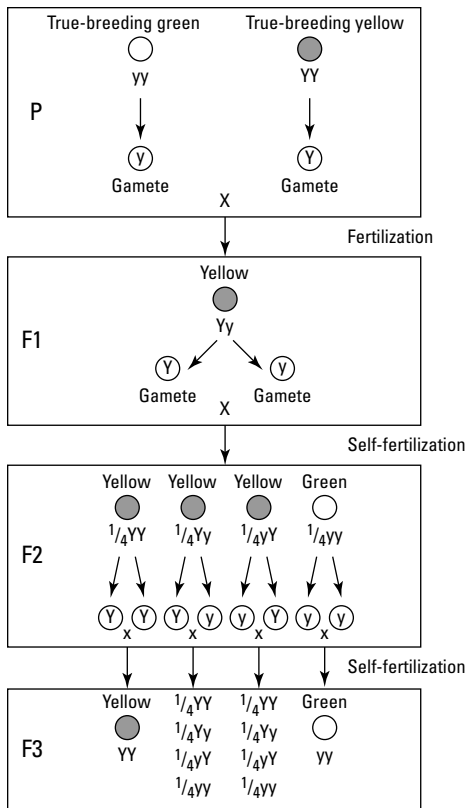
True-breeding green
yy
Y
Gamete

True-breeding yellow
YY
Y
Gamete

P

X

Fertilization

Yellow
Yy
F1
Y
Gamete
y
Gamete
X

Self-fertilization

Yellow
$^1/_4$YY

Yellow
$^1/_4$Yy

Yellow
$^1/_4$yY

Green
$^1/_4$yy

F2

Y x Y
Y x y
y x Y
y x y

Self-fertilization

Yellow
YY

$^1/_4$YY
$^1/_4$Yy
$^1/_4$yY
$^1/_4$yy

$^1/_4$YY
$^1/_4$Yy
$^1/_4$yY
$^1/_4$yy

Green
yy

F3